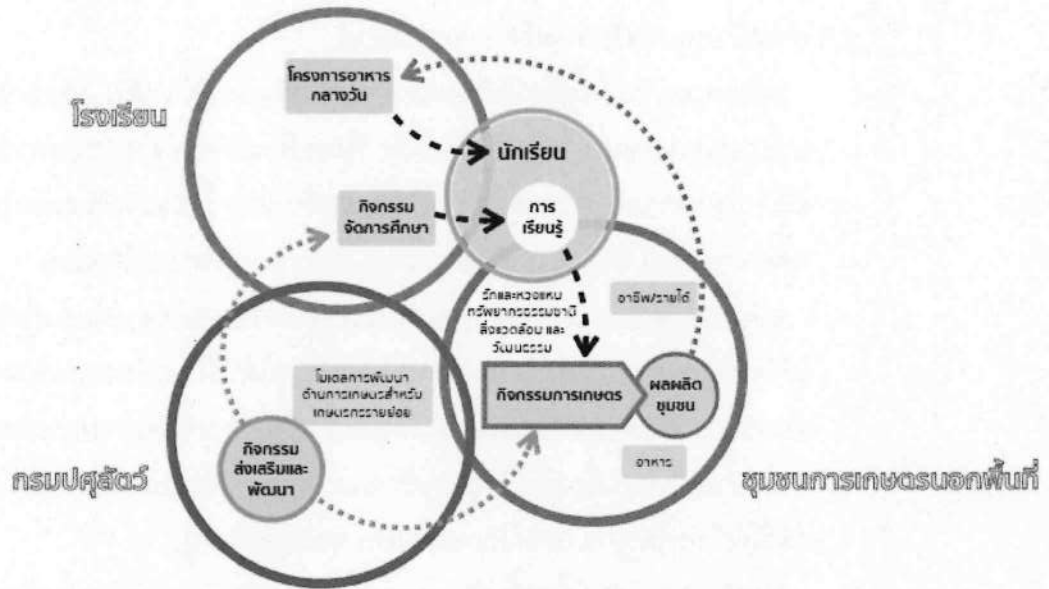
โรงเรียน

โครงการอาหารกลางวัน

นักเรียน

กิจกรรมจัดการศึกษา

การเรียนรู้

รักและหวงแหนทรัพยากรธรรมชาติ สิ่งแวดล้อม และวัฒนธรรม

อาชีพ/รายได้

โมเดลการพัฒนาด้านการเกษตรสำหรับเกษตรกรรายย่อย

กิจกรรมการเกษตร

ผลผลิตชุมชน

กิจกรรมส่งเสริมและพัฒนา

อาหาร

กรมปศุสัตว์

ชุมชนการเกษตรนอกพื้นที่